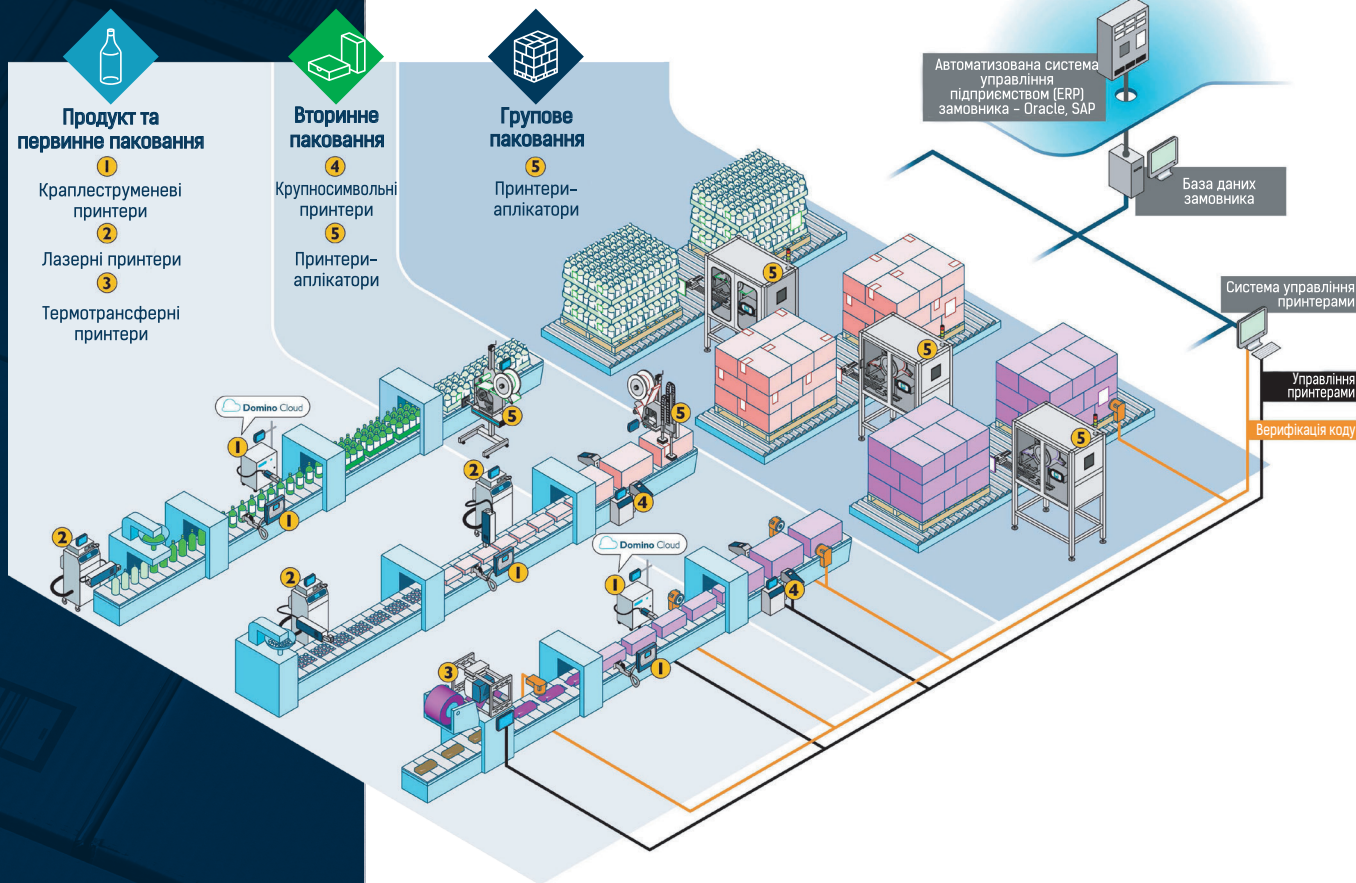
Продукт та первинне паковання

1

Краплеструменеві принтери

2

Лазерні принтери

3

Термотрансферні принтери

Вторинне паковання

4

Крупносимвольні принтери

5

Принтери-аплікатори

Групове паковання

5

Принтери-аплікатори

Автоматизована система управління підприємством (ERP) замовника - Oracle, SAP

База даних замовника

Система управління принтерами

Управління принтерами

Верифікація коду

Domino Cloud

Domino Cloud

1
1
1
1
1
2
2
2
3
4
4
5
5
5
5
5